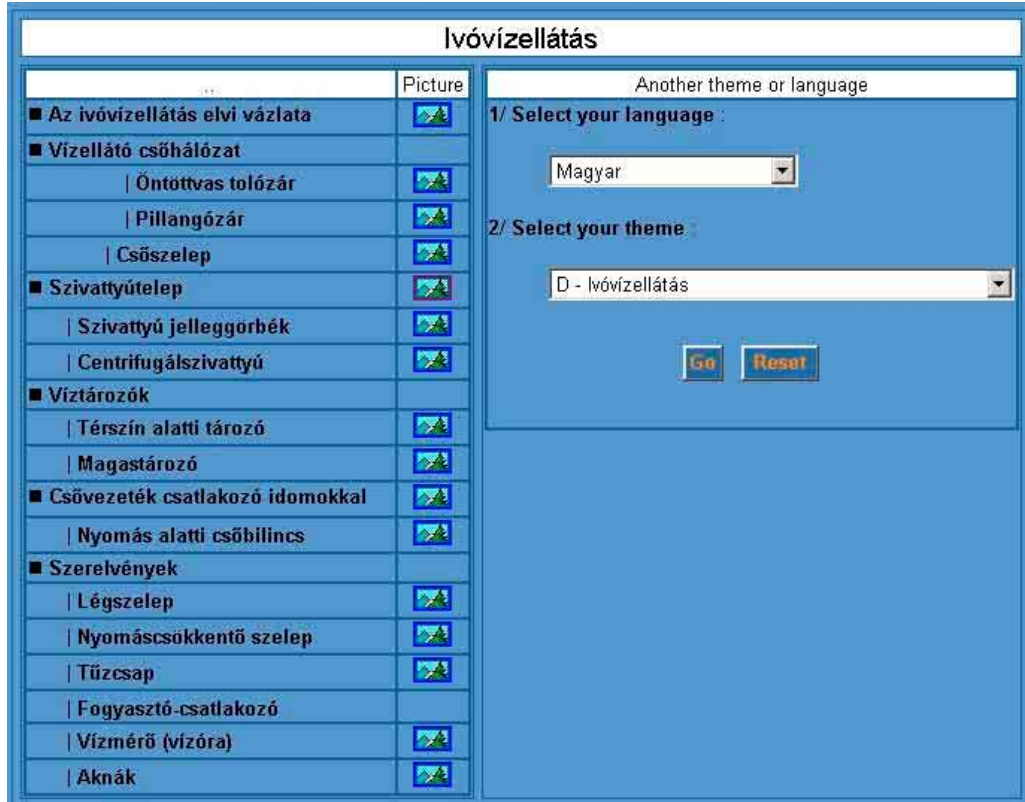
Ivóvízellátás

| ... | Picture |
|---|---|
| ■ Az ivóvízellátás elvi vázlata | |
| ■ Vízellátó csőhálózat | |
| \| Öntöttvas tolózár | |
| \| Pillangózár | |
| \| Csőszelep | |
| ■ Szivattyútelep | |
| \| Szivattyú jelleggörbék | |
| \| Centrifugálszivattyú | |
| ■ Víztározók | |
| \| Térszín alatti tározó | |
| \| Magastározó | |
| ■ Csővezeték csatlakozó idomokkal | |
| \| Nyomás alatti csőbilincs | |
| ■ Szerelvények | |
| \| Légszelep | |
| \| Nyomáscsökkentő szelep | |
| \| Tűzcsap | |
| \| Fogyasztó-csatlakozó | |
| \| Vízmérő (vízóra) | |
| \| Aknák | |

Another theme or language

1/ Select your language :

Magyar

2/ Select your theme :

D - Ivóvízellátás

Go Reset